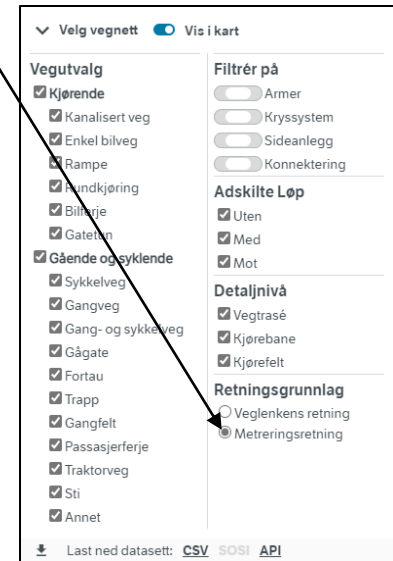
Velg vegnett Vis i kart

Vegutvalg
Kjørende
Kanalisert veg
Enkel bilveg
Rampe
Rundkjøring
Bilferje
Gatetun
Gående og syklende
Sykkelveg
Gangveg
Gang- og sykkelveg
Gågate
Fortau
Trapp
Gangfelt
Passasjerferje
Traktorveg
Sti
Annet

Filtrér på
Armer
Kryssystem
Sideanlegg
Konnektering
Adskilte Løp
Uten
Med
Mot
Detaljnivå
Vegtrasé
Kjørebane
Kjørefelt
Retningsgrunnlag
Veglenkens retning
Metreringsretning

Last ned datasett: CSV SOSI API